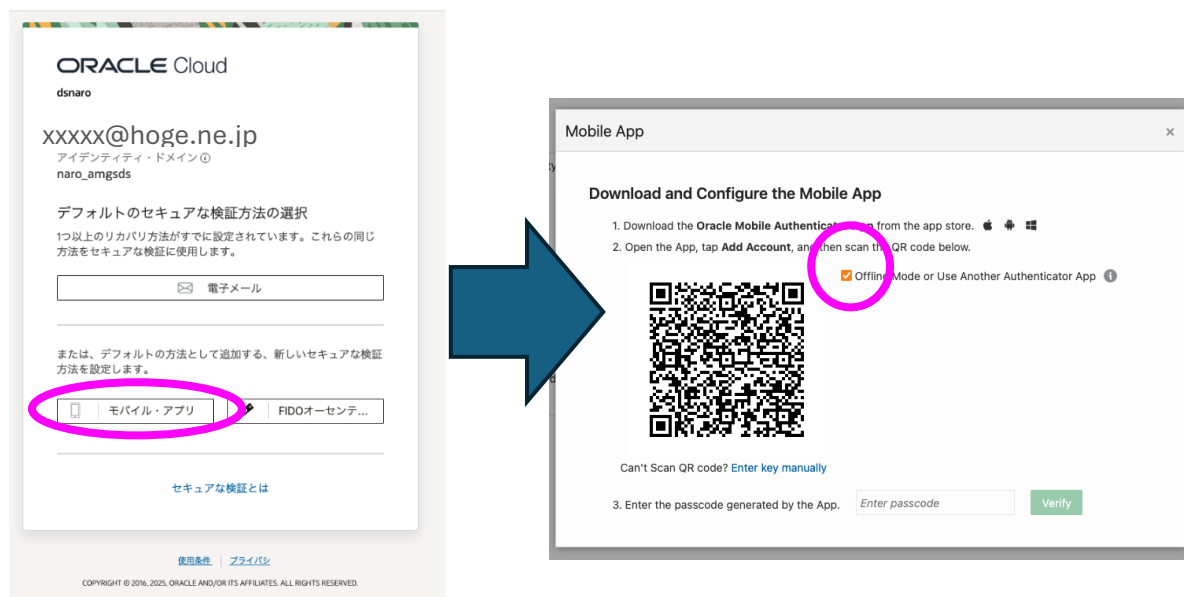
ORACLE Cloud
dsnaro

xxxxx@hoge.ne.jp
アイデンティティ・ドメイン
naro_amgsds

デフォルトのセキュアな検証方法の選択

1つ以上のリカバリ方法がすでに設定されています。これらの同じ方法をセキュアな検証に使用します。

電子メール

または、デフォルトの方法として追加する、新しいセキュアな検証方法を設定します。

モバイル・アプリ

FIDOオーセンテ...

セキュアな検証とは

使用条件 | プライバシ

COPYRIGHT © 2016, 2025, ORACLE AND/OR ITS AFFILIATES. ALL RIGHTS RESERVED.

Mobile App ×

Download and Configure the Mobile App

1. Download the Oracle Mobile Authenticat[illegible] from the app store.
2. Open the App, tap Add Account, and then scan th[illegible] QR code below.

Offline Mode or Use Another Authenticator App

Can't Scan QR code? Enter key manually

3. Enter the passcode generated by the App. Enter passcode Verify